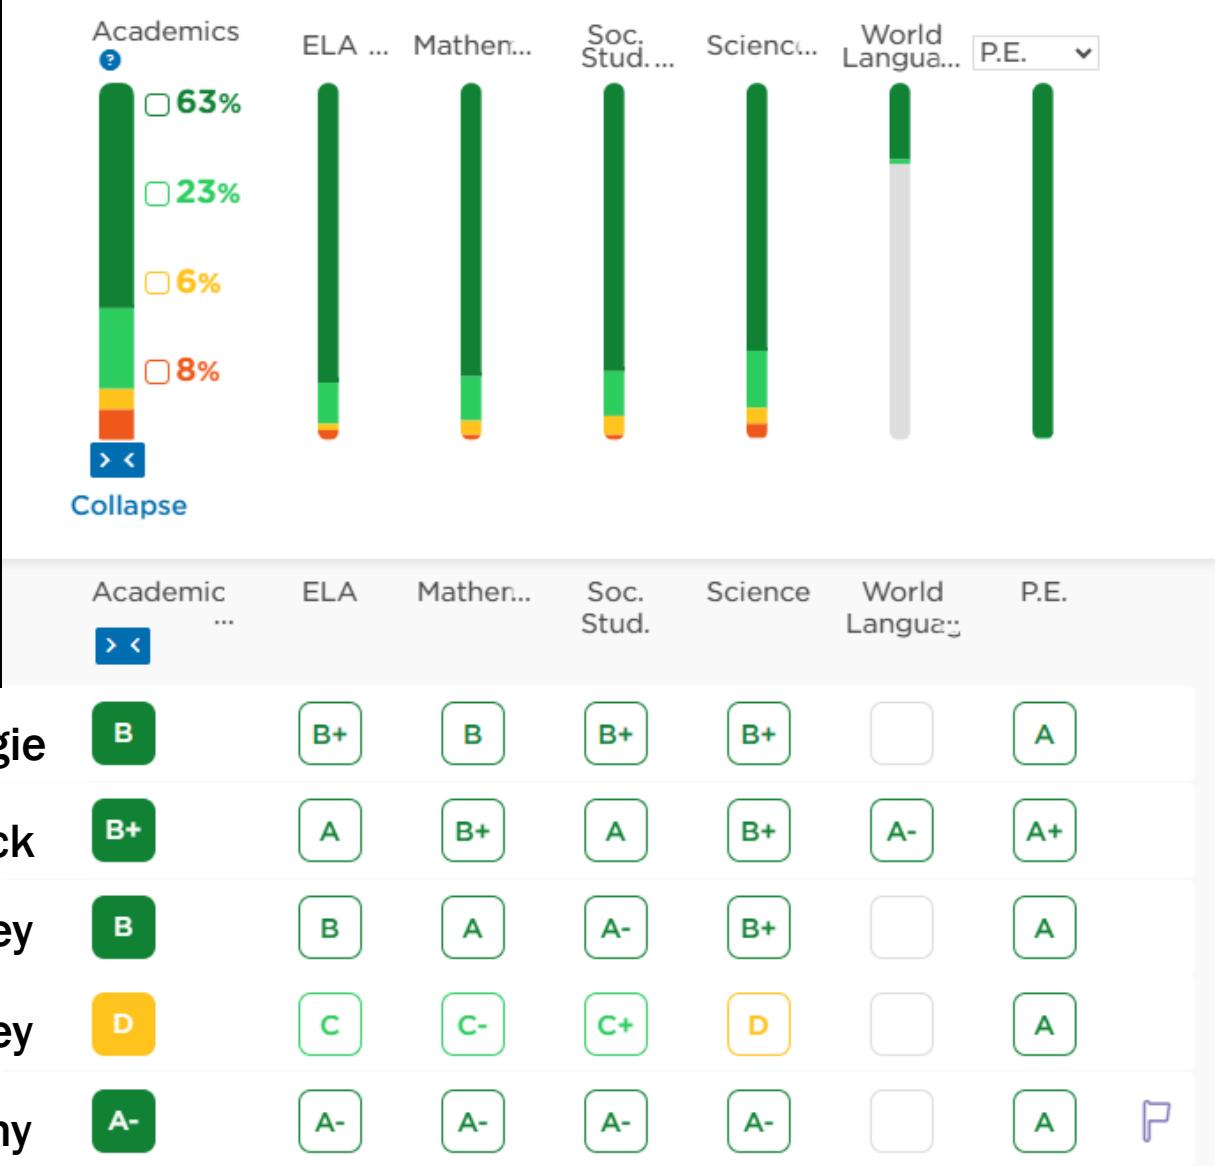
Academics ?

63%

23%

6%

8%

Collapse

ELA ... Mathem... Soc. Stud. ... Scienc... World Langua... P.E.

| | Academic ... | ELA | Mathem... | Soc. Stud. | Science | World Langua... | P.E. |
|---|---|---|---|---|---|---|---|
| gie | B | B+ | B | B+ | B+ | | A |
| ck | B+ | A | B+ | A | B+ | A- | A+ |
| ey | B | B | A | A- | B+ | | A |
| ey | D | C | C- | C+ | D | | A |
| ny | A- | A- | A- | A- | A- | | A |